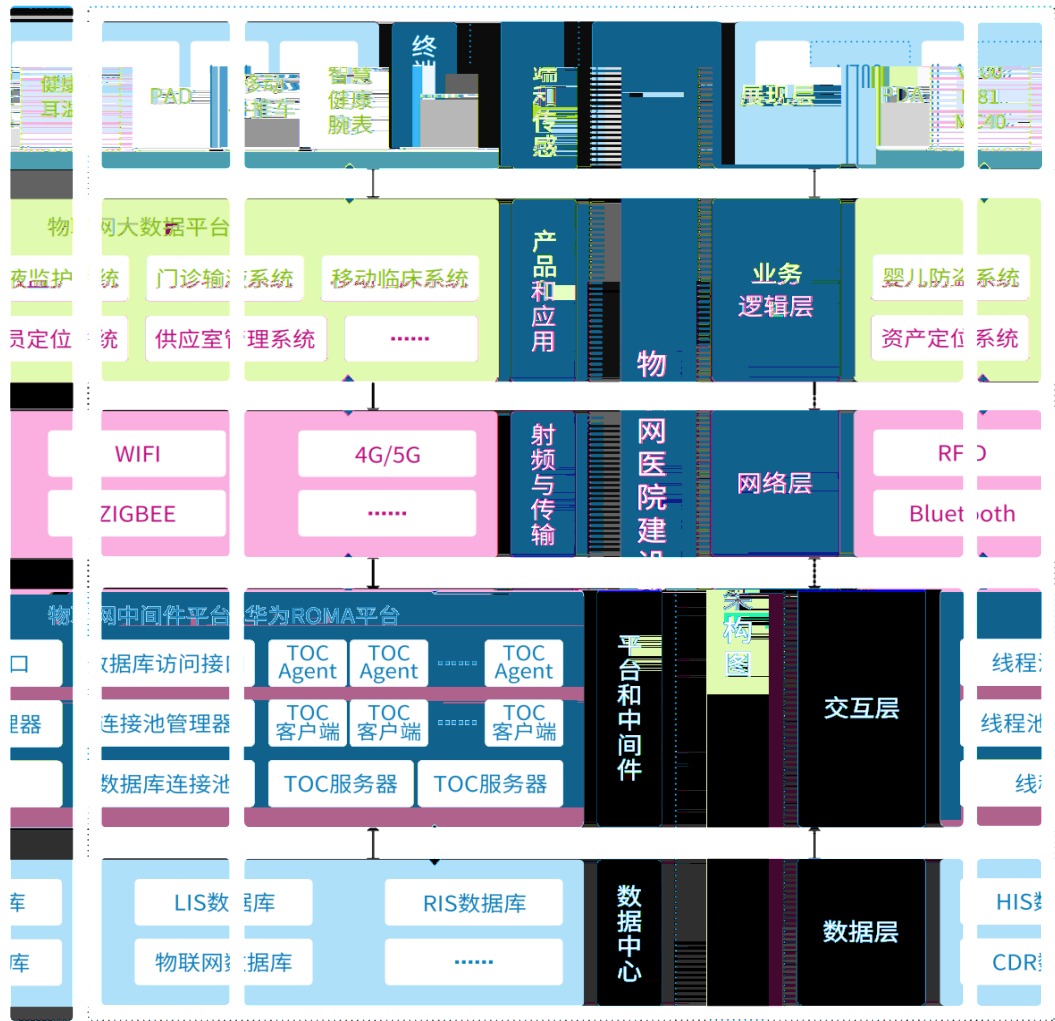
健康耳温
PAD
移动推车
智慧健康腕表
终端
端和传感
展现层
PDA
V...
81...
M40...

物联网大数据平台
夜监护系统
门诊输液系统
移动临床系统
员定位系统
供应室管理系统
......
产品和应用
物网医院建设
业务逻辑层
婴儿防盗系统
资产定位系统

WIFI
4G/5G
ZIGBEE
......
射频与传输
网络层
RFID
Bluetooth

物联网中间件平台（华为ROMA平台
口
数据库访问接口
TOC Agent
TOC Agent
......
TOC Agent
理器
连接池管理器
TOC 客户端
TOC 客户端
TOC 客户端
数据库连接池
TOC服务器
TOC服务器
平台和中间件
架构图
交互层
线程
线程池
线

库
LIS数据库
RIS数据库
库
物联网数据库
......
数据中心
数据层
HIS数
CDR数